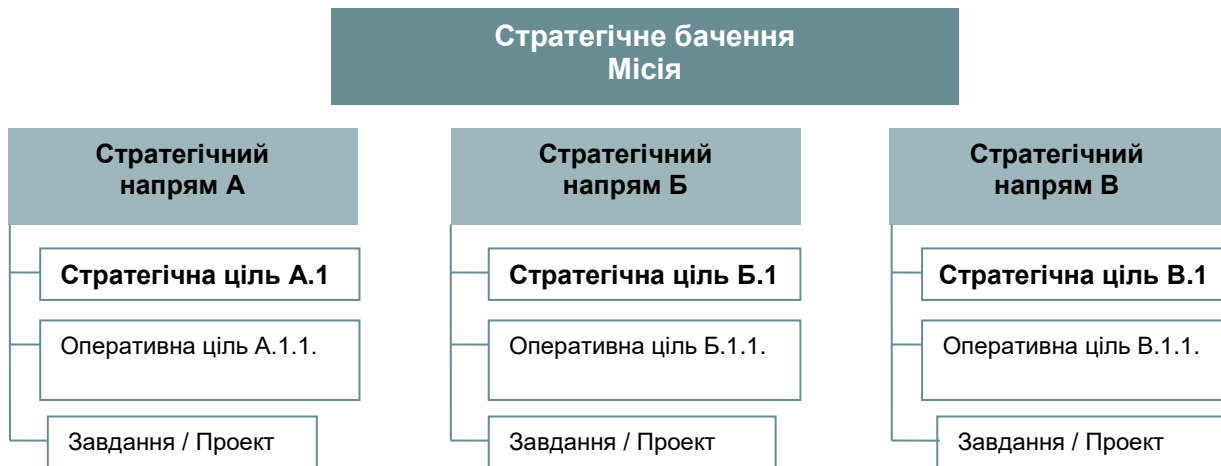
Стратегічне бачення
Місія

Стратегічний напрям А

Стратегічна ціль А.1

Оперативна ціль А.1.1.

Завдання / Проект

Стратегічний напрям Б

Стратегічна ціль Б.1

Оперативна ціль Б.1.1.

Завдання / Проект

Стратегічний напрям В

Стратегічна ціль В.1

Оперативна ціль В.1.1.

Завдання / Проект